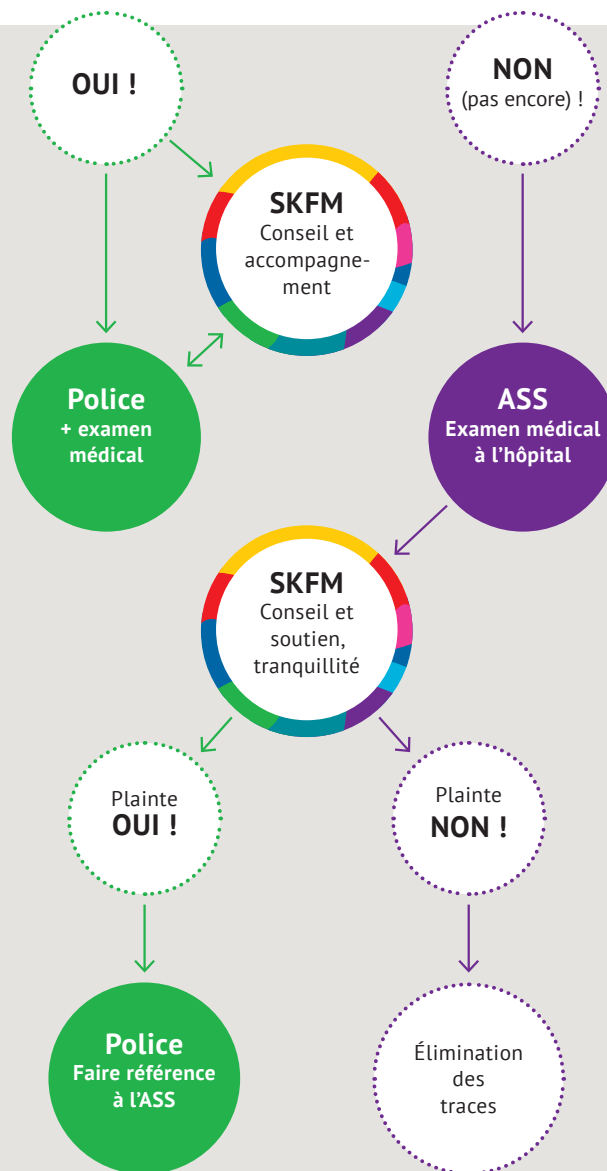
OUI !

NON
(pas encore) !

SKFM
Conseil et accompagnement

Police
+ examen médical

ASS
Examen médical à l'hôpital

SKFM
Conseil et soutien, tranquillité

Plainte
OUI !

Plainte
NON !

Police
Faire référence à l'ASS

Élimination des traces